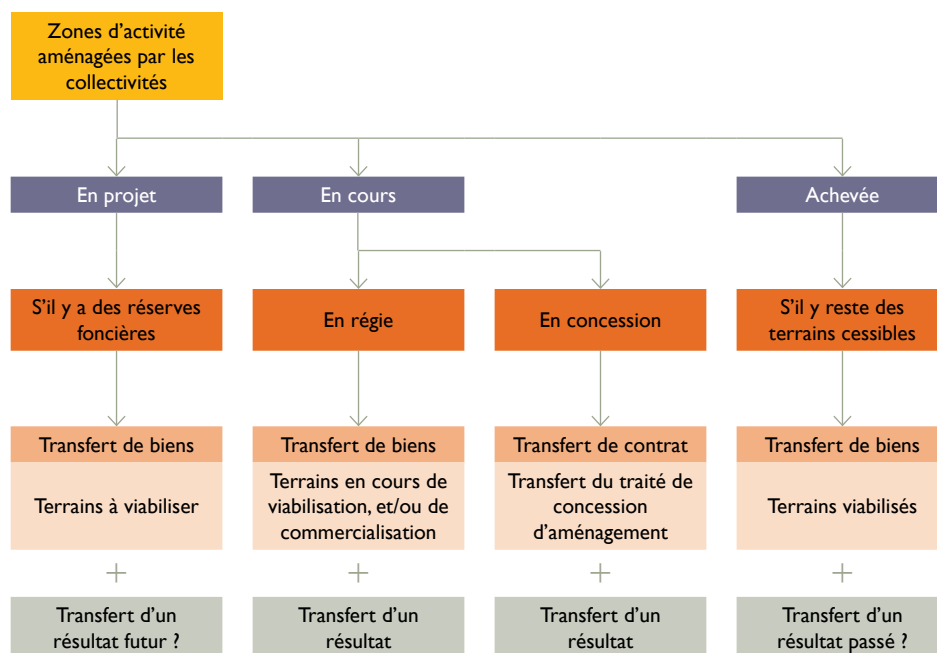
Zones d'activité aménagées par les collectivités

En projet

En cours

Achevée

S'il y a des réserves foncières

En régie

En concession

S'il y reste des terrains cessibles

Transfert de biens

Terrains à viabiliser

+

Transfert d'un résultat futur ?

Transfert de biens

Terrains en cours de viabilisation, et/ou de commercialisation

+

Transfert d'un résultat

Transfert de contrat

Transfert du traité de concession d'aménagement

+

Transfert d'un résultat

Transfert de biens

Terrains viabilisés

+

Transfert d'un résultat passé ?